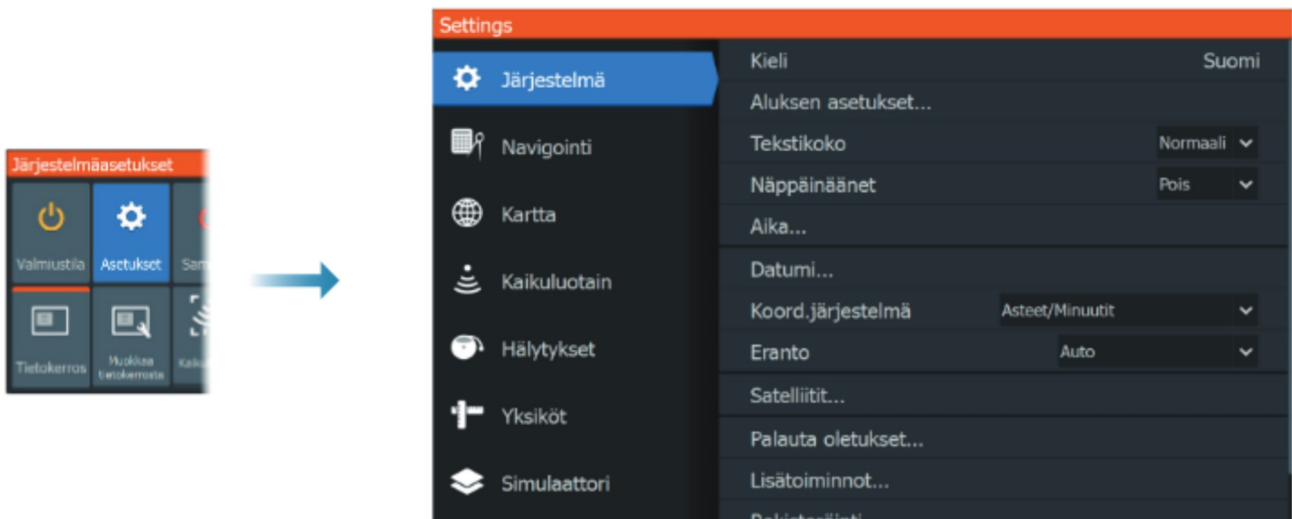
Järjestelmäasetukset

Valmiustila

Asetukset

Sam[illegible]

Tietokerros

Muokkaa tietokerroste

Kaik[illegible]

Settings

Järjestelmä

Navigointi

Kartta

Kaikuluotain

Hälytykset

Yksiköt

Simulaattori

Kieli Suomi

Aluksen asetukset...

Tekstikoko Normaali

Näppäinäänet Pois

Aika...

Datumi...

Koord.järjestelmä Asteet/Minuutit

Eranto Auto

Satelliitit...

Palauta oletukset...

Lisätoiminnot...

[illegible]